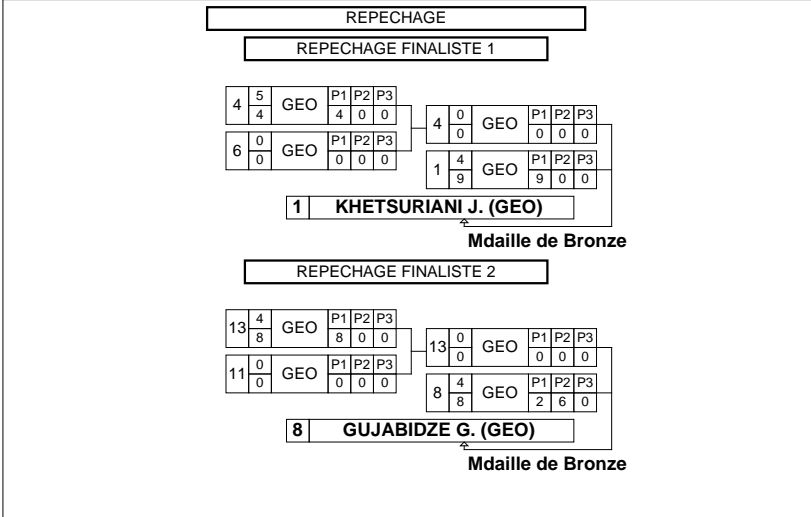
REPECHAGE

REPECHAGE FINALISTE 1

4 $\frac{5}{4}$ GEO P1 P2 P3 4 0 0

6 $\frac{0}{0}$ GEO P1 P2 P3 0 0 0

4 $\frac{0}{0}$ GEO P1 P2 P3 0 0 0

1 $\frac{4}{9}$ GEO P1 P2 P3 9 0 0

1 KHETSURIANI J. (GEO)

Mdaille de Bronze

REPECHAGE FINALISTE 2

13 $\frac{4}{8}$ GEO P1 P2 P3 8 0 0

11 $\frac{0}{0}$ GEO P1 P2 P3 0 0 0

13 $\frac{0}{0}$ GEO P1 P2 P3 0 0 0

8 $\frac{4}{8}$ GEO P1 P2 P3 2 6 0

8 GUJABIDZE G. (GEO)

Mdaille de Bronze